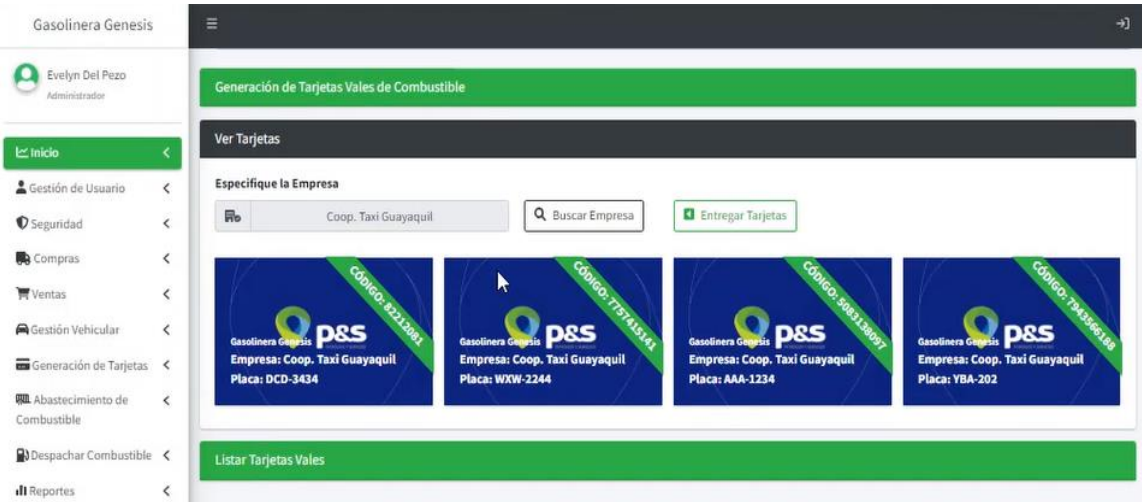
Gasolinera Genesis

Evelyn Del Pezo
Administrador

Inicio
Gestión de Usuario
Seguridad
Compras
Ventas
Gestión Vehicular
Generación de Tarjetas
Abastecimiento de Combustible
Despachar Combustible
Reportes

Generación de Tarjetas Vales de Combustible

Ver Tarjetas

Especifique la Empresa

Coop. Taxi Guayaquil

Buscar Empresa

Entregar Tarjetas

CÓDIGO: 82212081
Gasolinera Genesis P&S
Empresa: Coop. Taxi Guayaquil
Placa: DCD-3434

CÓDIGO: 77574151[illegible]
Gasolinera Genesis P&S
Empresa: Coop. Taxi Guayaquil
Placa: WXW-2244

CÓDIGO: 50831380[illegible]
Gasolinera Genesis P&S
Empresa: Coop. Taxi Guayaquil
Placa: AAA-1234

CÓDIGO: 79435661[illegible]
Gasolinera Genesis P&S
Empresa: Coop. Taxi Guayaquil
Placa: YBA-202

Listar Tarjetas Vales